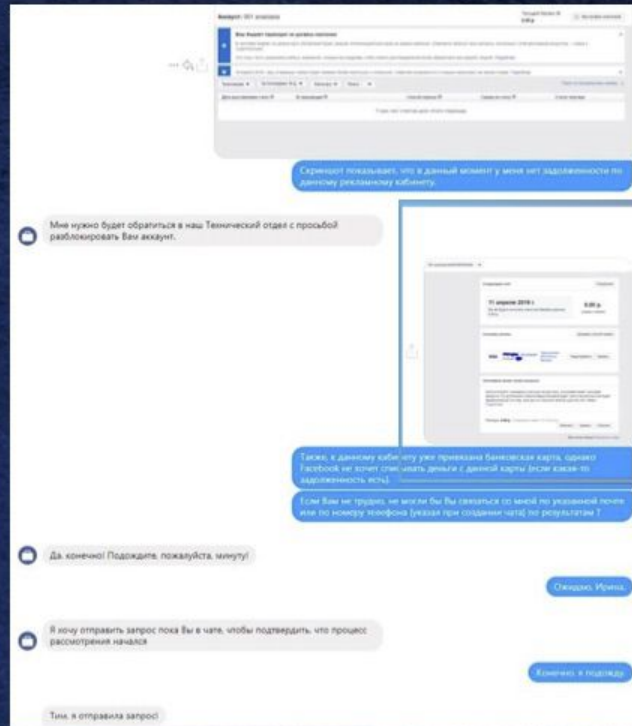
Аккаунт: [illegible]

Ваш Аккаунт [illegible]

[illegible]

Скриншот показывает, что в данный момент у меня нет задолженности по данному рекламному кабинету.

Мне нужно будет обратиться в наш Технический отдел с просьбой разблокировать Вам аккаунт.

11 апреля 2019 г.

0,00 р.

Также, к данному каби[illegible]ету уже привязана банковская карта, однако Facebook не хочет спис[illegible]ывать деньги с данной карты (если какая-то задолженность есть).

Если Вам не трудно, не могли бы Вы связаться со мной по указанной почте или по номеру телефона (указан при создании чата) по результатам ?

Да, конечно! Подождите, пожалуйста, минуту!

Ожидаю, Ирина.

Я хочу отправить запрос пока Вы в чате, чтобы подтвердить, что процесс рассмотрения начался

Конечно, я подожду

Тим, я отправила запрос!